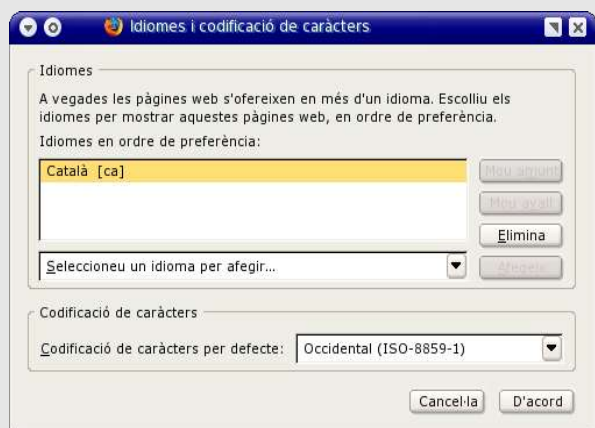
Idiomes i codificació de caràcters

Idiomes

A vegades les pàgines web s'ofereixen en més d'un idioma. Escolliu els idiomes per mostrar aquestes pàgines web, en ordre de preferència.

Idiomes en ordre de preferència:

Català [ca]

Mou amunt

Mou avall

Elimina

Seleccioneu un idioma per afegir...

Afegeix

Codificació de caràcters

Codificació de caràcters per defecte: Occidental (ISO-8859-1)

Cancel·la

D'acord